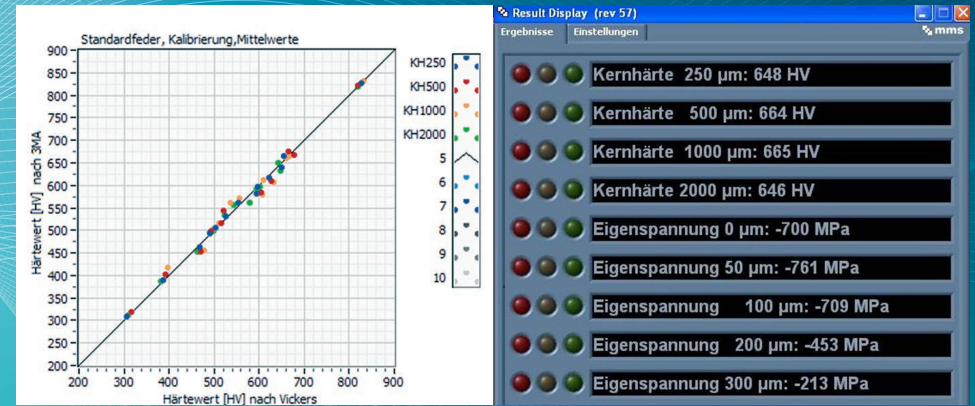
Standardfeder, Kalibrierung,Mittelwerte

900
850
800
750
700
650
600
550
500
450
400
350
300
250
200

Härtewert [HV] nach 3MA

200 300 400 500 600 700 800 900

Härtewert [HV] nach Vickers

KH250
KH500
KH1000
KH2000
5
6
7
8
9
10

Result Display (rev 57)

Ergebnisse
Einstellungen
mms

Kernhärte 250 µm: 648 HV
Kernhärte 500 µm: 664 HV
Kernhärte 1000 µm: 665 HV
Kernhärte 2000 µm: 646 HV
Eigenspannung 0 µm: -700 MPa
Eigenspannung 50 µm: -761 MPa
Eigenspannung 100 µm: -709 MPa
Eigenspannung 200 µm: -453 MPa
Eigenspannung 300 µm: -213 MPa